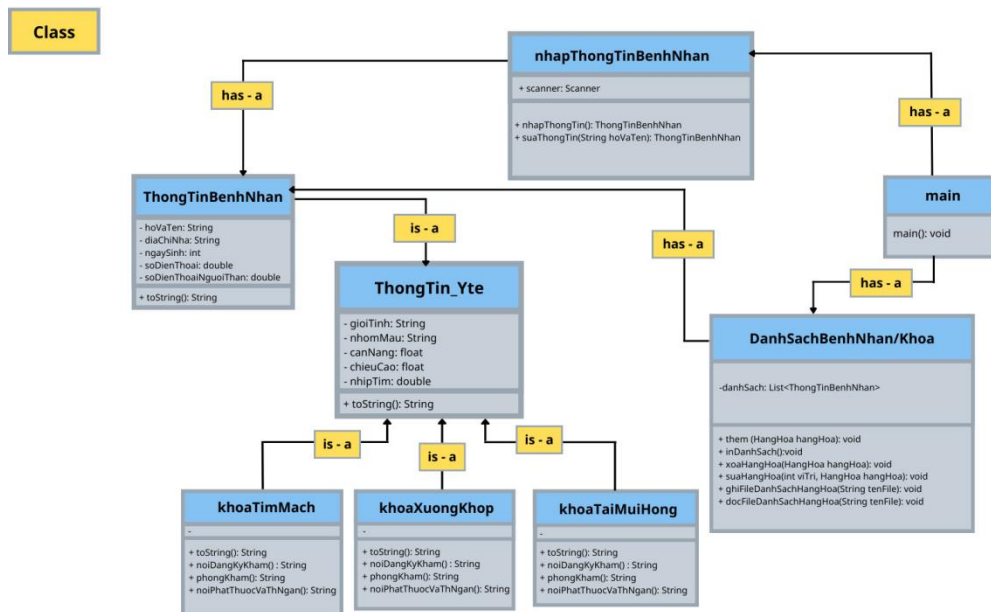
Class

nhapThongTinBenhNhan

+ scanner: Scanner

+ nhapThongTin(): ThongTinBenhNhan
+ suaThongTin(String hoVaTen): ThongTinBenhNhan

has - a

has - a

ThongTinBenhNhan

- hoVaTen: String
- diaChiNha: String
- ngaySinh: int
- soDienThoai: double
- soDienThoaiNguoiThan: double

+ toString(): String

is - a

has - a

main

main(): void

has - a

ThongTin_Yte

- gioiTinh: String
- nhomMau: String
- canNang: float
- chieuCao: float
- nhipTim: double

+ toString(): String

DanhSachBenhNhan/Khoa

-danhSach: List<ThongTinBenhNhan>

+ them (HangHoa hangHoa): void
+ inDanhSach():void
+ xoaHangHoa(HangHoa hangHoa): void
+ suaHangHoa(int viTri, HangHoa hangHoa): void
+ ghiFileDanhSachHangHoa(String tenFile): void
+ docFileDanhSachHangHoa(String tenFile): void

is - a

is - a

is - a

khoaTimMach

-

+ toString(): String
+ noiDangKyKham() : String
+ phongKham(): String
+ noiPhatThuocVaThNgan(): String

khoaXuongKhop

-

+ toString(): String
+ noiDangKyKham() : String
+ phongKham(): String
+ noiPhatThuocVaThNgan(): String

khoaTaiMuiHong

-

+ toString(): String
+ noiDangKyKham() : String
+ phongKham(): String
+ noiPhatThuocVaThNgan(): String